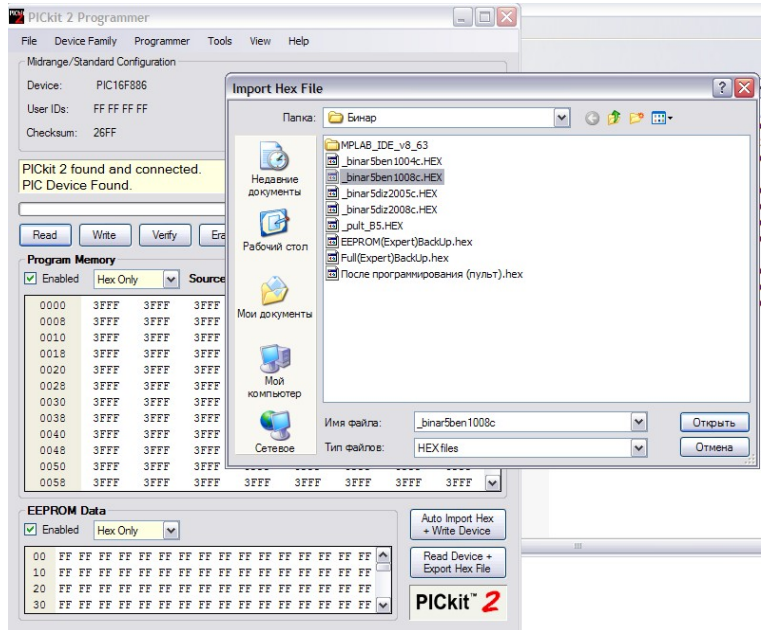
PICkit 2 Programmer

File Device Family Programmer Tools View Help

Midrange/Standard Configuration

Device: PIC16F886

User IDs: FF FF FF FF

Checksum: 26FF

PICkit 2 found and connected.
PIC Device Found.

Read Write Verify Era

Program Memory

Enabled Hex Only Source

| 0000 | 3FFF | 3FFF | 3FFF |
|---|---|---|---|
| 0008 | 3FFF | 3FFF | 3FFF |
| 0010 | 3FFF | 3FFF | 3FFF |
| 0018 | 3FFF | 3FFF | 3FFF |
| 0020 | 3FFF | 3FFF | 3FFF |
| 0028 | 3FFF | 3FFF | 3FFF |
| 0030 | 3FFF | 3FFF | 3FFF |
| 0038 | 3FFF | 3FFF | 3FFF |
| 0040 | 3FFF | 3FFF | 3FFF |
| 0048 | 3FFF | 3FFF | 3FFF |
| 0050 | 3FFF | 3FFF | 3FFF |
| 0058 | 3FFF | 3FFF | 3FFF | 3FFF | 3FFF | 3FFF | 3FFF | 3FFF |

EEPROM Data

Enabled Hex Only

00 FF FF FF FF FF FF FF FF FF FF FF FF FF FF FF FF
10 FF FF FF FF FF FF FF FF FF FF FF FF FF FF FF FF
20 FF FF FF FF FF FF FF FF FF FF FF FF FF FF FF FF
30 FF FF FF FF FF FF FF FF FF FF FF FF FF FF FF FF

Auto Import Hex + Write Device

Read Device + Export Hex File

PICkit™ 2

Import Hex File

Папка: Бинар

Недавние документы

Рабочий стол

Мои документы

Мой компьютер

Сетевое

MPLAB_IDE_v8_63
_binar5ben1004c.HEX
_binar5ben1008c.HEX
_binar5diz2005c.HEX
_binar5diz2008c.HEX
_pult_B5.HEX
EEPROM(Expert)BackUp.hex
Full(Expert)BackUp.hex
После программирования (пульт).hex

Имя файла: _binar5ben1008c

Тип файлов: HEX files

Открыть

Отмена